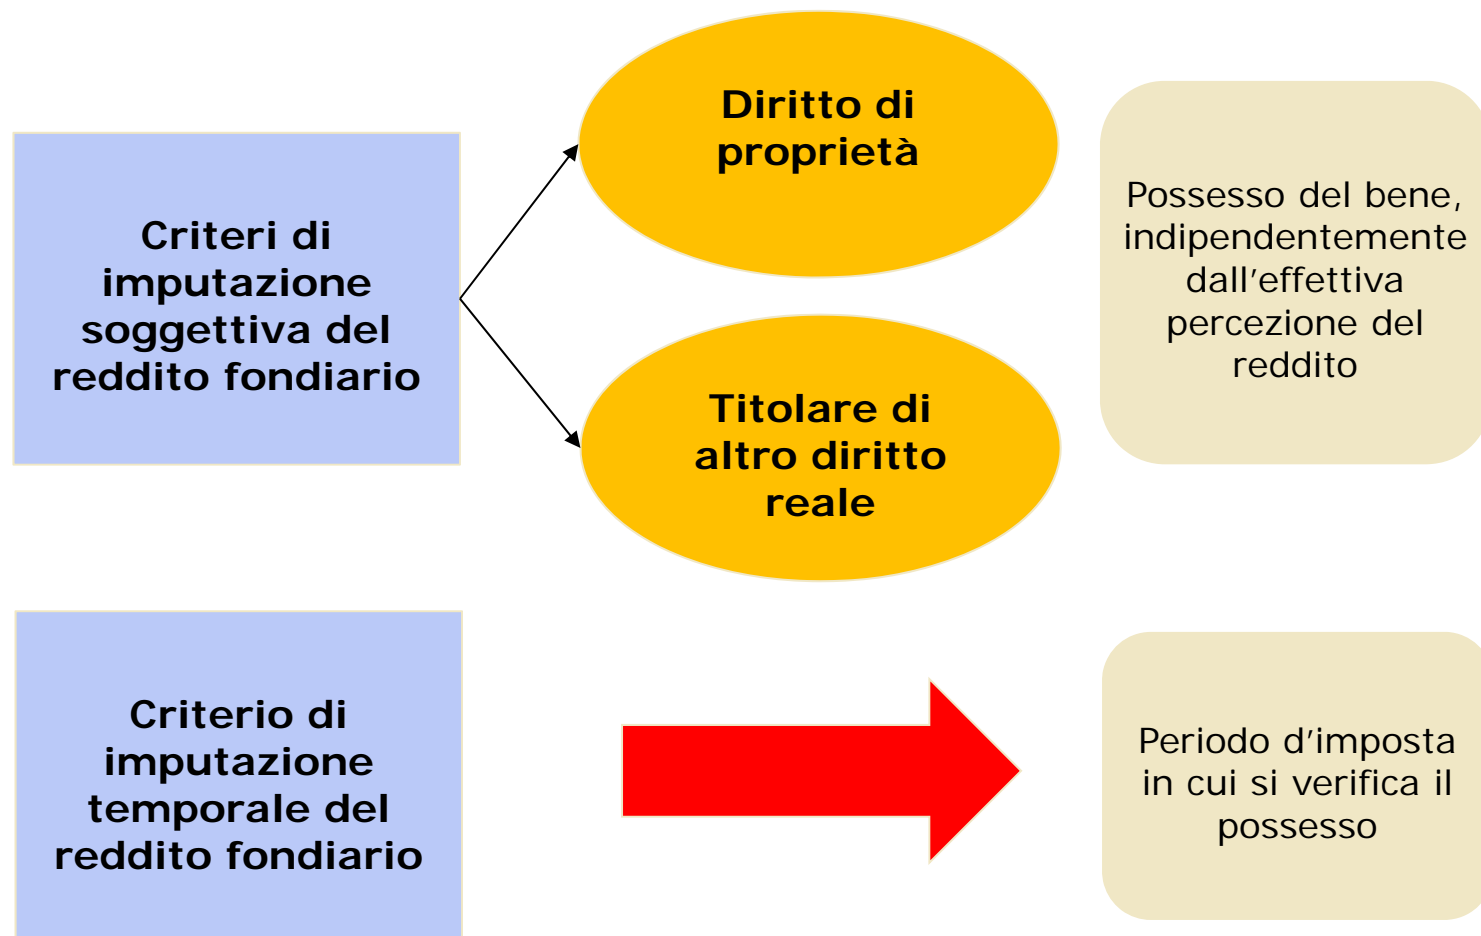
Criteri di imputazione soggettiva del reddito fondiario

Diritto di proprietà

Titolare di altro diritto reale

Possesso del bene, indipendentemente dall’effettiva percezione del reddito

Criterio di imputazione temporale del reddito fondiario

Periodo d’imposta in cui si verifica il possesso